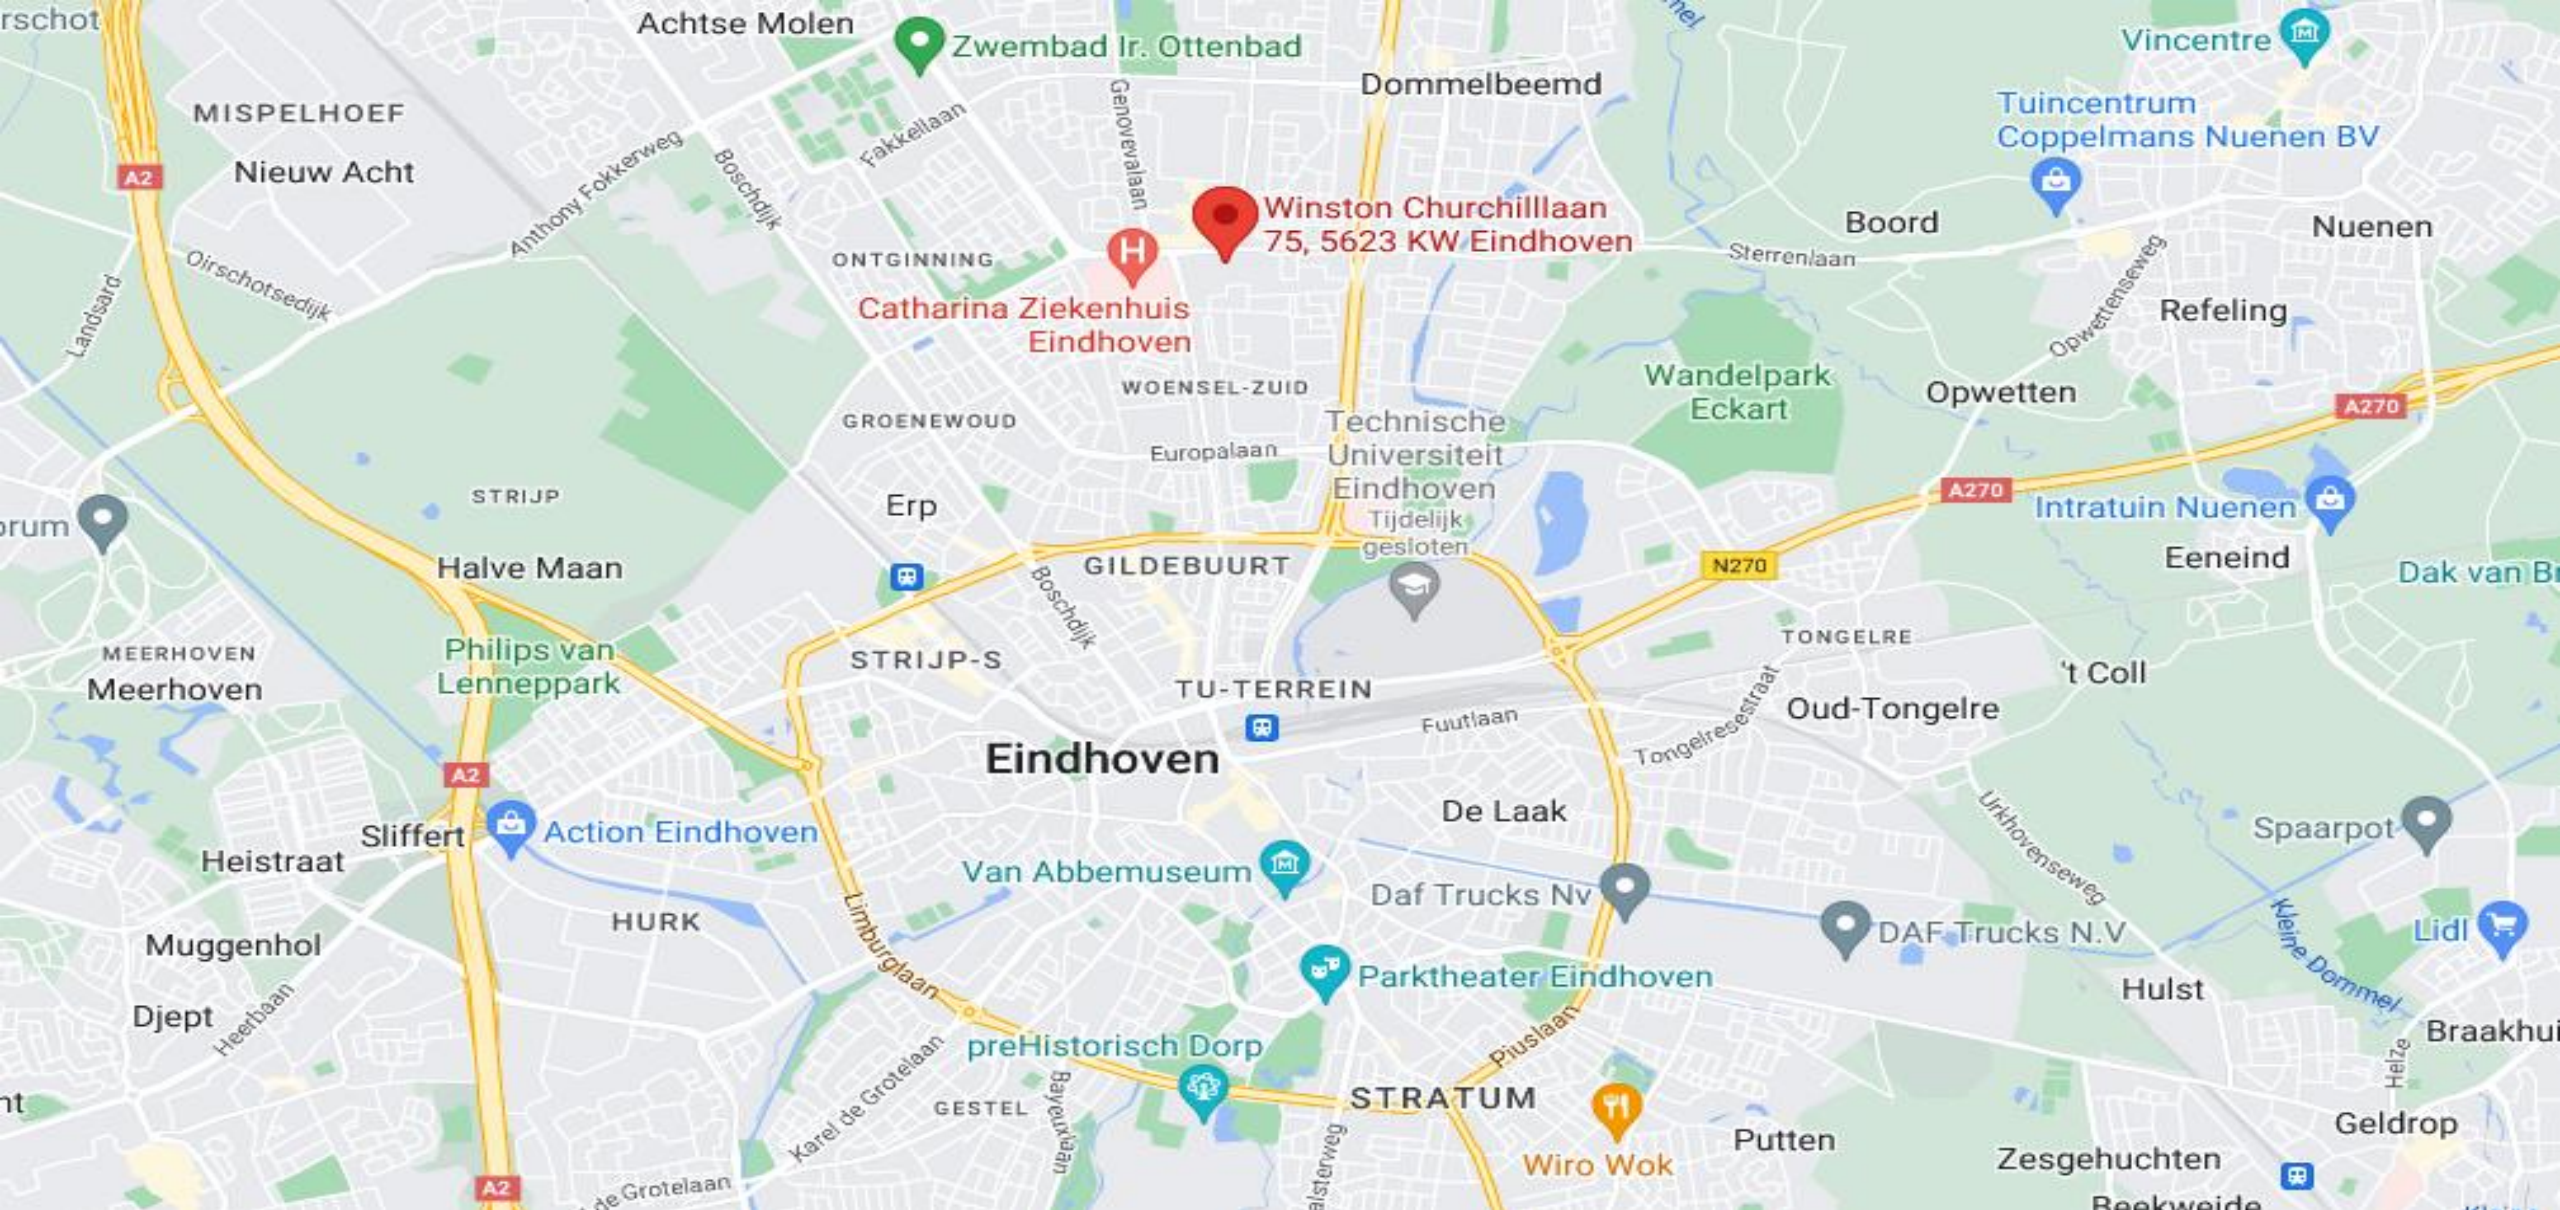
rschot
Achtse Molen
Zwembad Ir. Ottenbad
Dommelbeemd
Vincentre
Tuincentrum Coppelmans Nuenen BV
MISPELHOEF
Nieuw Acht
A2
Anthony Fokkerweg
Boschdijk
Fakkellaan
Genovevalaan
Winston Churchilllaan 75, 5623 KW Eindhoven
Boord
Nuenen
Sterrenlaan
Oirschotsedijk
ONTGINNING
Catharina Ziekenhuis Eindhoven
Opwettenseweg
Refeling
Landsard
WOENSEL-ZUID
Wandelpark Eckart
Opwetten
A270
GROENEWOUD
Technische Universiteit Eindhoven
Europalaan
Tijdelijk gesloten
A270
Intratuin Nuenen
STRIJP
Erp
rum
Eeneind
Halve Maan
GILDEBUURT
N270
Dak van Br
Boschdijk
MEERHOVEN
Philips van Lenneppark
STRIJP-S
TONGELRE
Meerhoven
TU-TERREIN
't Coll
Oud-Tongelre
Fuutlaan
Tongelresestraat
Eindhoven
A2
De Laak
Urkhovenseweg
Spaarpot
Sliffert
Action Eindhoven
Heistraat
Van Abbemuseum
Daf Trucks Nv
DAF Trucks N.V
Lidl
HURK
Limburglaan
Kleine Dommel
Muggenhol
Parktheater Eindhoven
Hulst
Djept
Heerbaan
Piuslaan
Braakhui
preHistorisch Dorp
Helze
nt
Karel de Grotelaan
GESTEL
Bayeuxlaan
STRATUM
Geldrop
Putten
Wiro Wok
Zesgehuchten
A2
de Grotelaan
alsterweg
Beekweide